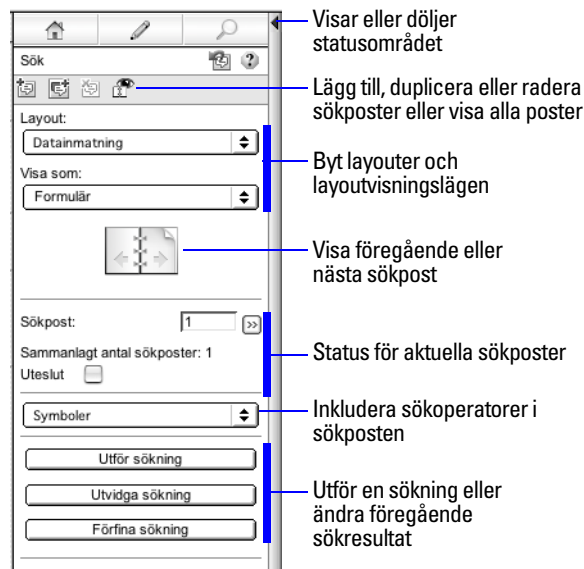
Sök

Layout:

Datainmatning

Visa som:

Formulär

Sökpost: 1

Sammanlagt antal sökposter: 1

Uteslut

Symboler

Utför sökning

Utvidga sökning

Förfina sökning

Visar eller döljer statusområdet

Lägg till, duplicera eller radera sökposter eller visa alla poster

Byt layouter och layoutvisningslägen

Visa föregående eller nästa sökpost

Status för aktuella sökposter

Inkludera sökoperatorer i sökposten

Utför en sökning eller ändra föregående sökresultat